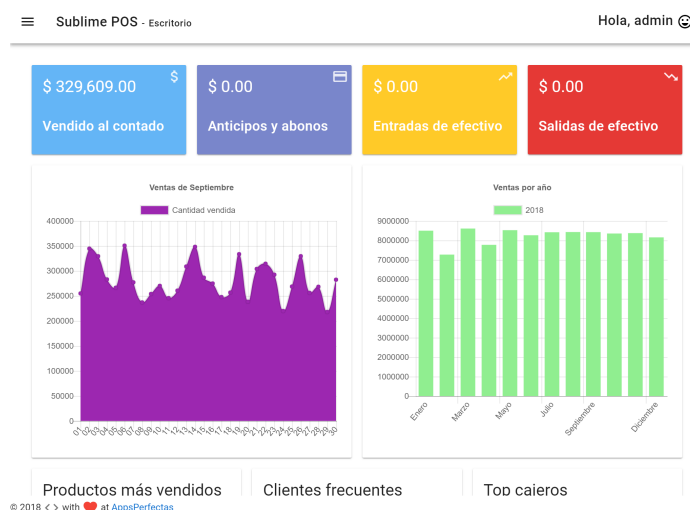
Sublime POS - Escritorio

Hola, admin

$ 329,609.00
Vendido al contado

$ 0.00
Anticipos y abonos

$ 0.00
Entradas de efectivo

$ 0.00
Salidas de efectivo

Ventas de Septiembre

Cantidad vendida

400000
350000
300000
250000
200000
150000
100000
50000
0

01 02 03 04 05 06 07 08 09 10 11 12 13 14 15 16 17 18 19 20 21 22 23 24 25 26 27 28 29 30

Ventas por año

2018

9000000
8000000
7000000
6000000
5000000
4000000
3000000
2000000
1000000
0

Enero Marzo Mayo Julio Septiembre Diciembre

Productos más vendidos

Clientes frecuentes

Top cajeros

© 2018 < > with ❤ at AppsPerfectas